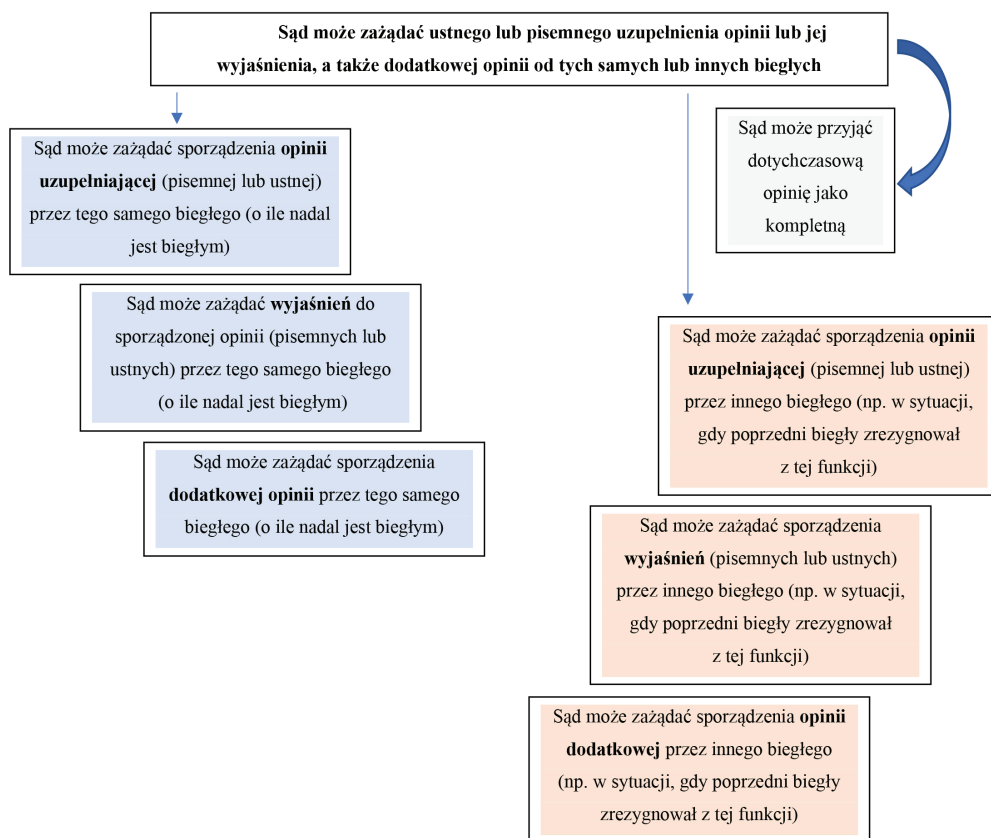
Sąd może zażądać ustnego lub pisemnego uzupełnienia opinii lub jej wyjaśnienia, a także dodatkowej opinii od tych samych lub innych biegłych

Sąd może zażądać sporządzenia opinii uzupełniającej (pisemnej lub ustnej) przez tego samego biegłego (o ile nadal jest biegłym)

Sąd może zażądać wyjaśnień do sporządzonej opinii (pisemnych lub ustnych) przez tego samego biegłego (o ile nadal jest biegłym)

Sąd może zażądać sporządzenia dodatkowej opinii przez tego samego biegłego (o ile nadal jest biegłym)

Sąd może przyjąć dotychczasową opinię jako kompletną

Sąd może zażądać sporządzenia opinii uzupełniającej (pisemnej lub ustnej) przez innego biegłego (np. w sytuacji, gdy poprzedni biegły zrezygnował z tej funkcji)

Sąd może zażądać sporządzenia wyjaśnień (pisemnych lub ustnych) przez innego biegłego (np. w sytuacji, gdy poprzedni biegły zrezygnował z tej funkcji)

Sąd może zażądać sporządzenia opinii dodatkowej przez innego biegłego (np. w sytuacji, gdy poprzedni biegły zrezygnował z tej funkcji)